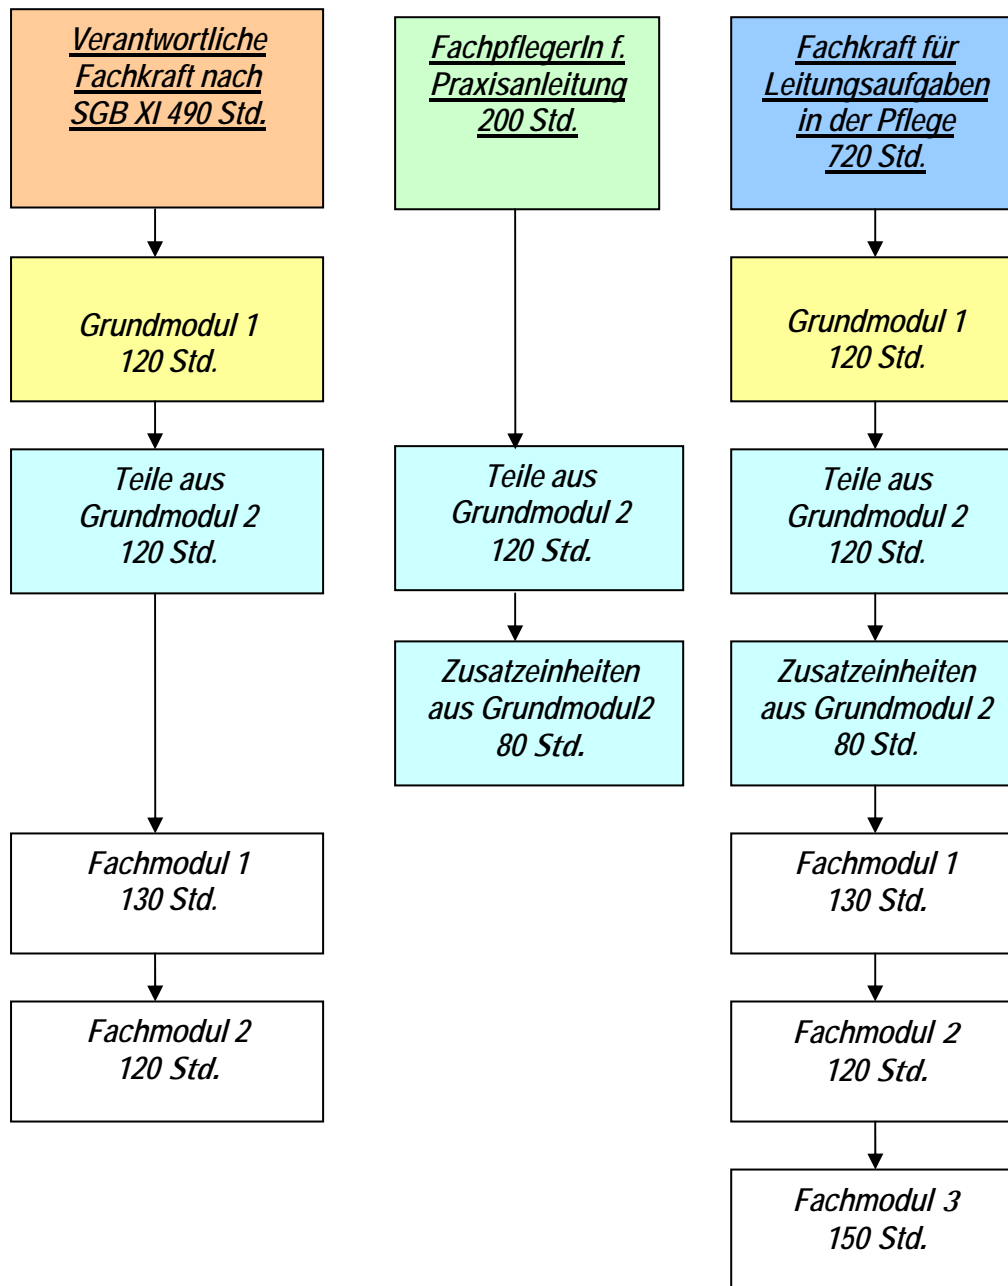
Verantwortliche Fachkraft nach SGB XI 490 Std.

Grundmodul 1
120 Std.

Teile aus Grundmodul 2
120 Std.

Fachmodul 1
130 Std.

Fachmodul 2
120 Std.

FachpflegerIn f. Praxisanleitung 200 Std.

Teile aus Grundmodul 2
120 Std.

Zusatzeinheiten aus Grundmodul2
80 Std.

Fachkraft für Leitungsaufgaben in der Pflege 720 Std.

Grundmodul 1
120 Std.

Teile aus Grundmodul 2
120 Std.

Zusatzeinheiten aus Grundmodul 2
80 Std.

Fachmodul 1
130 Std.

Fachmodul 2
120 Std.

Fachmodul 3
150 Std.